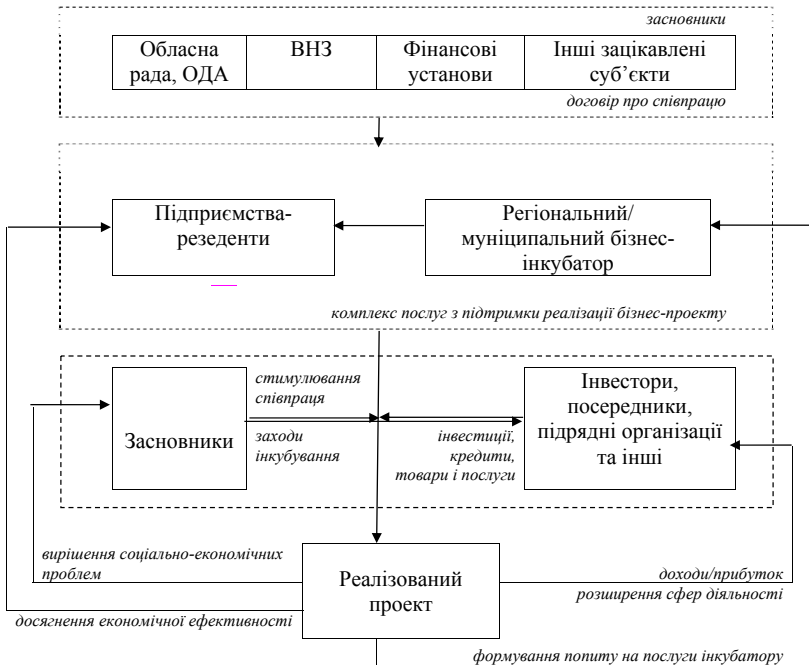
засновники

| Обласна рада, ОДА | ВНЗ | Фінансові установи | Інші зацікавлені суб'єкти |
|---|---|---|---|

договір про співпрацю

Підприємства-резиденти

Регіональний/ муніципальний бізнес-інкубатор

комплекс послуг з підтримки реалізації бізнес-проекту

Засновники

стимулювання співпраця

заходи інкубування

інвестиції, кредити, товари і послуги

Інвестори, посередники, підрядні організації та інші

вирішення соціально-економічних проблем

Реалізований проект

доходи/прибуток

розширення сфер діяльності

досягнення економічної ефективності

формування попиту на послуги інкубатору